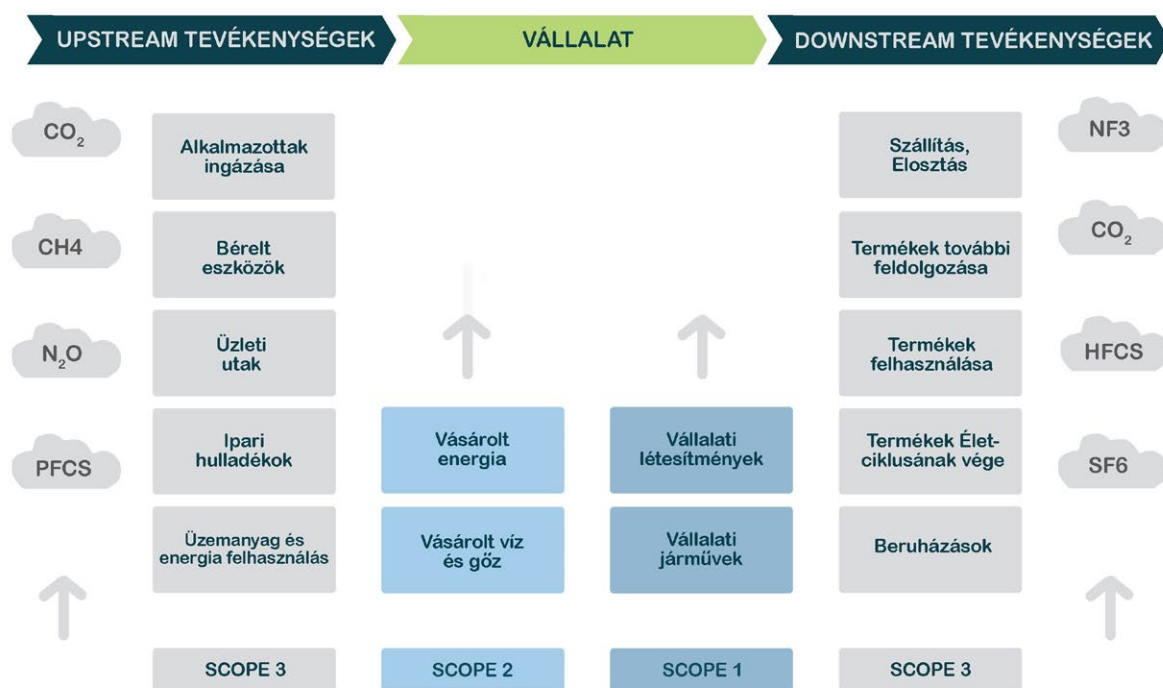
UPSTREAM TEVÉKENYSÉGEK

VÁLLALAT

DOWNSTREAM TEVÉKENYSÉGEK

$CO_2$

CH4

$N_2O$

PFCS

Alkalmazottak ingázása

Bérelt eszközök

Üzleti utak

Ipari hulladékok

Üzemanyag és energia felhasználás

SCOPE 3

Vásárolt energia

Vásárolt víz és gőz

SCOPE 2

Vállalati létesítmények

Vállalati járművek

SCOPE 1

Szállítás, Elosztás

Termékek további feldolgozása

Termékek felhasználása

Termékek Életciklusának vége

Beruházások

SCOPE 3

NF3

$CO_2$

HFCS

SF6